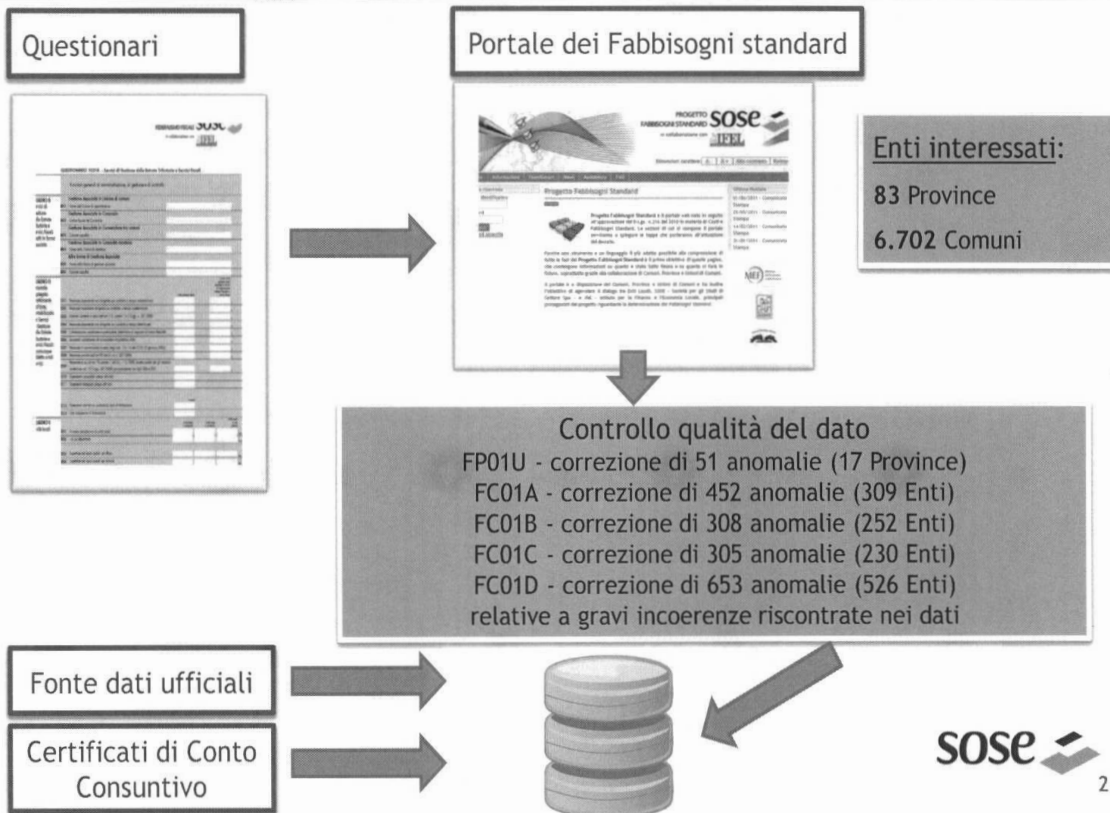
Questionari

Portale dei Fabbisogni standard

Enti interessati:
83 Province
6.702 Comuni

Controllo qualità del dato
FP01U - correzione di 51 anomalie (17 Province)
FC01A - correzione di 452 anomalie (309 Enti)
FC01B - correzione di 308 anomalie (252 Enti)
FC01C - correzione di 305 anomalie (230 Enti)
FC01D - correzione di 653 anomalie (526 Enti)
relative a gravi incoerenze riscontrate nei dati

Fonte dati ufficiali

Certificati di Conto Consuntivo

sose

2